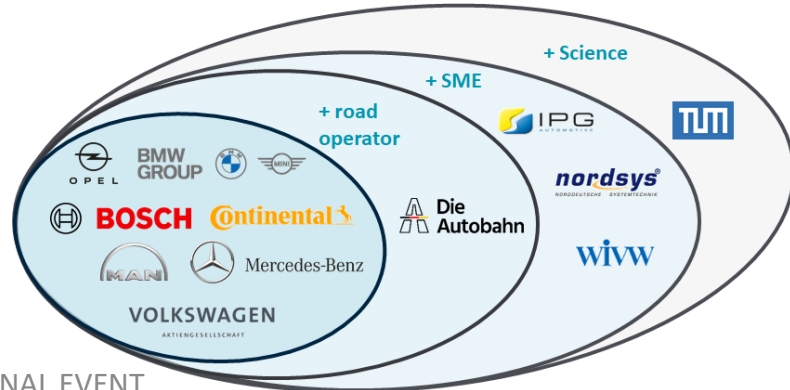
+ Science

+ SME

+ road operator

OPEL

BMW GROUP

MINI

BOSCH

Continental

MAN

Mercedes-Benz

VOLKSWAGEN
AKTIENGESELLSCHAFT

Die Autobahn

IPG AUTOMOTIVE

nordsys
NORDDEUTSCHE SYSTEMTECHNIK

wivw

TUM

NAL EVENT